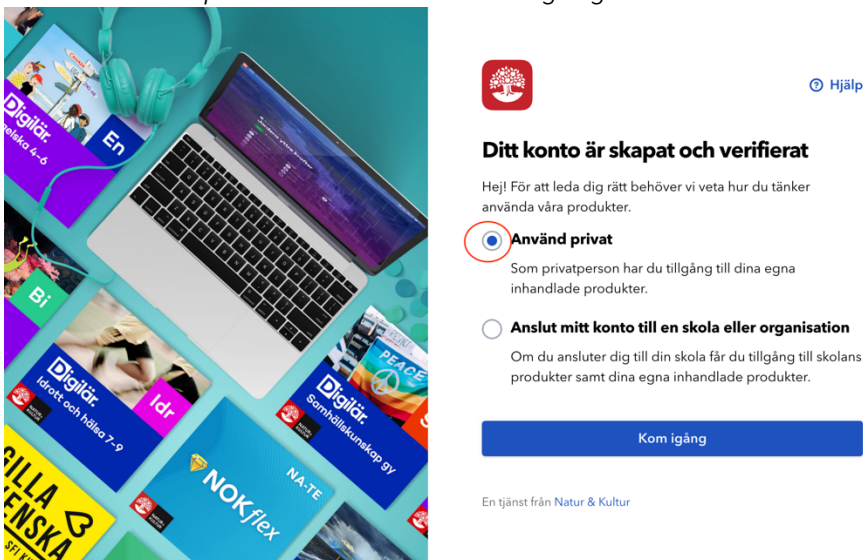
Digilär.
Engelska 4–6
En

Bi

Digilär.
Idrott och hälsa 7–9
Idr

Digilär.
Samhällskunskap gy
PEACE

NOKflex
NA-TE

GILLA
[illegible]ENSKA

? Hjälp

Ditt konto är skapat och verifierat

Hej! För att leda dig rätt behöver vi veta hur du tänker använda våra produkter.

Använd privat
Som privatperson har du tillgång till dina egna inhandlade produkter.

Anslut mitt konto till en skola eller organisation
Om du ansluter dig till din skola får du tillgång till skolans produkter samt dina egna inhandlade produkter.

Kom igång

En tjänst från Natur & Kultur